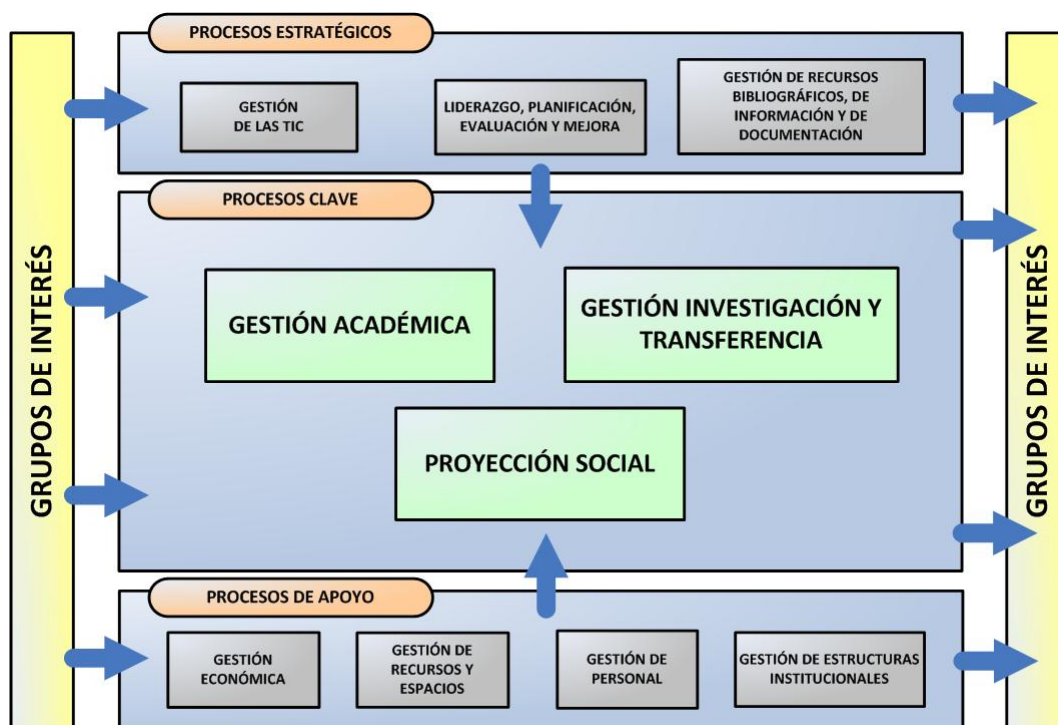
GRUPOS DE INTERÉS

PROCESOS ESTRATÉGICOS

GESTIÓN DE LAS TIC

LIDERAZGO, PLANIFICACIÓN, EVALUACIÓN Y MEJORA

GESTIÓN DE RECURSOS BIBLIOGRÁFICOS, DE INFORMACIÓN Y DE DOCUMENTACIÓN

PROCESOS CLAVE

GESTIÓN ACADÉMICA

GESTIÓN INVESTIGACIÓN Y TRANSFERENCIA

PROYECCIÓN SOCIAL

PROCESOS DE APOYO

GESTIÓN ECONÓMICA

GESTIÓN DE RECURSOS Y ESPACIOS

GESTIÓN DE PERSONAL

GESTIÓN DE ESTRUCTURAS INSTITUCIONALES

GRUPOS DE INTERÉS